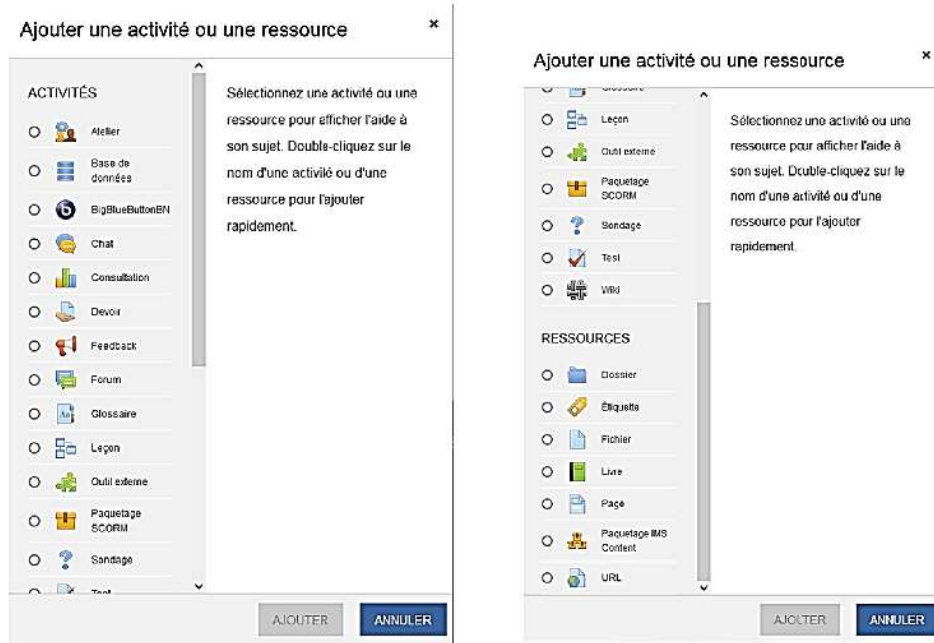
Ajouter une activité ou une ressource ×

ACTIVITÉS

Atelier
Base de données
BigBlueButtonBN
Chat
Consultation
Devoir
Feedback
Forum
Glossaire
Leçon
Outil externe
Paquetage SCORM
Sondage
Test

Sélectionnez une activité ou une ressource pour afficher l'aide à son sujet. Double-cliquez sur le nom d'une activité ou d'une ressource pour l'ajouter rapidement.

AJOUTER ANNULER

Ajouter une activité ou une ressource ×

Glossaire
Leçon
Outil externe
Paquetage SCORM
Sondage
Test
Wiki

RESSOURCES

Dossier
Étiquette
Fichier
Livre
Page
Paquetage IMS Content
URL

Sélectionnez une activité ou une ressource pour afficher l'aide à son sujet. Double-cliquez sur le nom d'une activité ou d'une ressource pour l'ajouter rapidement.

AJOUTER ANNULER